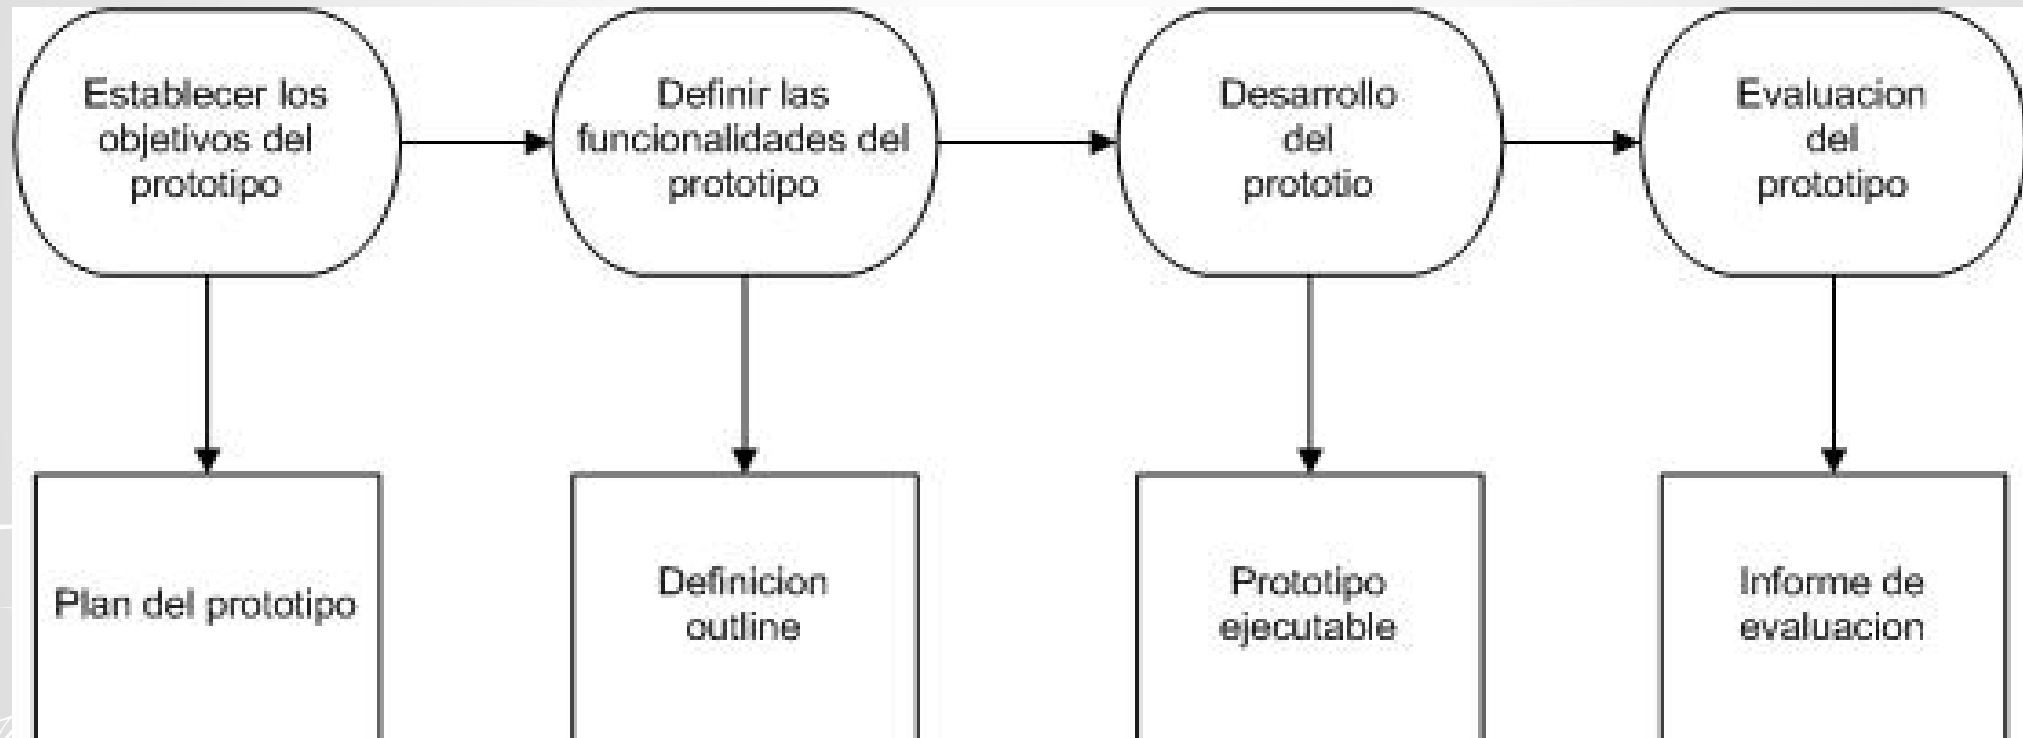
Establecer los objetivos del prototipo

Definir las funcionalidades del prototipo

Desarrollo del prototio

Evaluacion del prototipo

Plan del prototipo

Definicion outline

Prototipo ejecutable

Informe de evaluacion